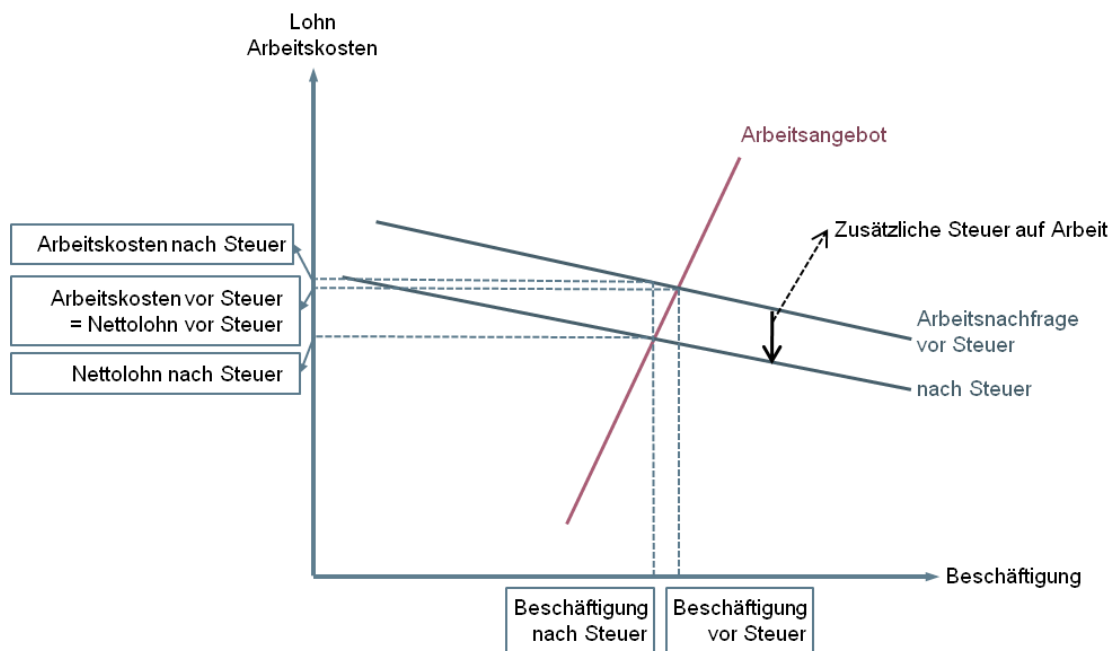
Lohn
Arbeitskosten

Arbeitsangebot

Arbeitskosten nach Steuer

Zusätzliche Steuer auf Arbeit

Arbeitskosten vor Steuer
= Nettolohn vor Steuer

Arbeitsnachfrage
vor Steuer

Nettolohn nach Steuer

nach Steuer

Beschäftigung

Beschäftigung
nach Steuer

Beschäftigung
vor Steuer